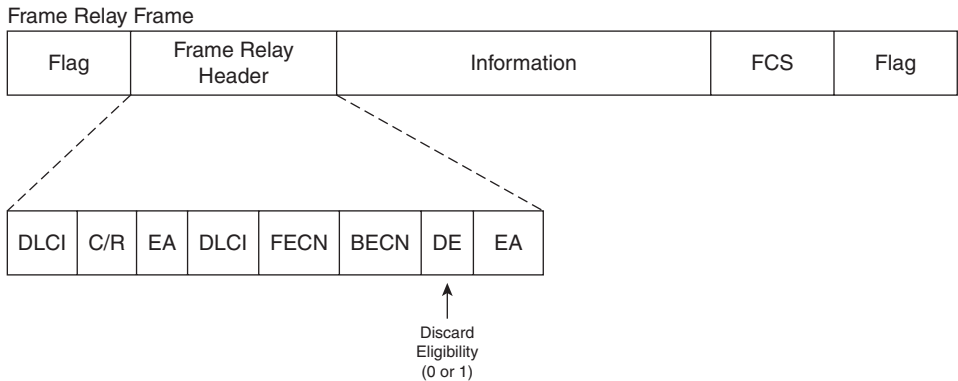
Frame Relay Frame

| Flag | Frame Relay Header | Information | FCS | Flag |
|---|---|---|---|---|

| DLCI | C/R | EA | DLCI | FECN | BECN | DE | EA |
|---|---|---|---|---|---|---|---|

Discard Eligibility (0 or 1)